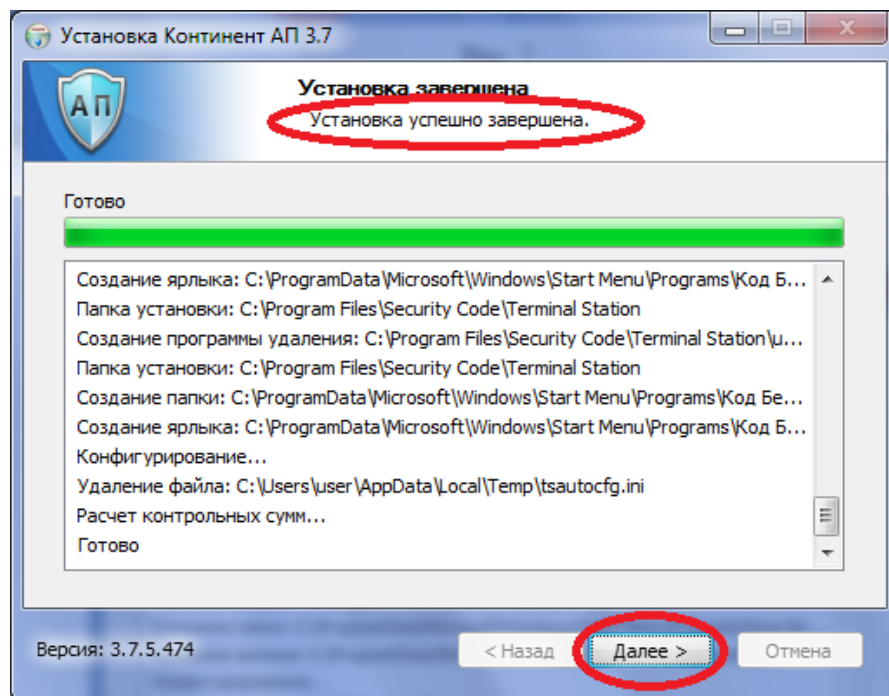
Установка Континент АП 3.7

АП

Установка завершена
Установка успешно завершена.

Готово

Создание ярлыка: C:\ProgramData\Microsoft\Windows\Start Menu\Programs\Код Б...
Папка установки: C:\Program Files\Security Code\Terminal Station
Создание программы удаления: C:\Program Files\Security Code\Terminal Station\u...
Папка установки: C:\Program Files\Security Code\Terminal Station
Создание папки: C:\ProgramData\Microsoft\Windows\Start Menu\Programs\Код Бе...
Создание ярлыка: C:\ProgramData\Microsoft\Windows\Start Menu\Programs\Код Б...
Конфигурирование...
Удаление файла: C:\Users\user\AppData\Local\Temp\tsautocfg.ini
Расчет контрольных сумм...
Готово

Версия: 3.7.5.474

< Назад
Далее >
Отмена